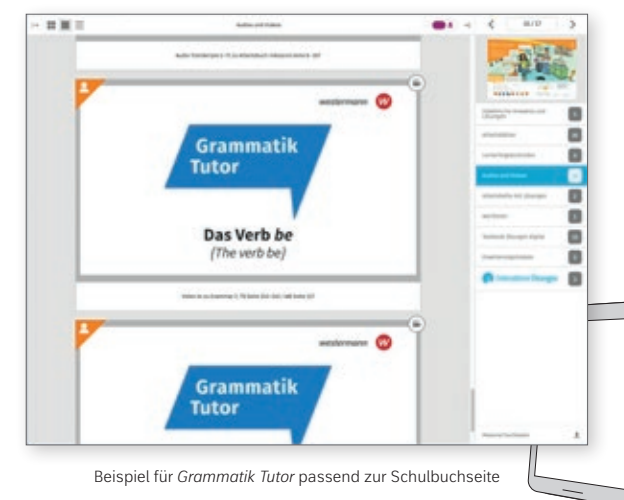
Audios und Videos

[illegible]

westermann

Grammatik Tutor

Das Verb *be*
*(The verb be)*

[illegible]

westermann

Grammatik Tutor

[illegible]

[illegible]

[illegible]

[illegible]

Audios und Videos

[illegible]

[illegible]

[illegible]

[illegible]

Interaktive Übungen

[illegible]

Beispiel für *Grammatik Tutor* passend zur Schulbuchseite